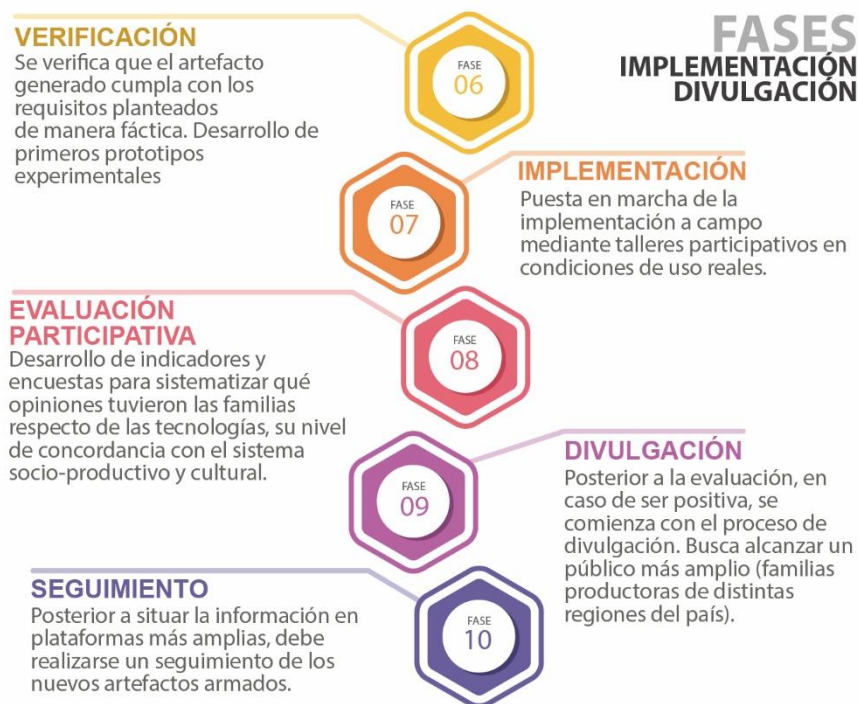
FASES
IMPLEMENTACIÓN
DIVULGACIÓN

VERIFICACIÓN
Se verifica que el artefacto generado cumpla con los requisitos planteados de manera fáctica. Desarrollo de primeros prototipos experimentales

FASE
06

FASE
07

IMPLEMENTACIÓN
Puesta en marcha de la implementación a campo mediante talleres participativos en condiciones de uso reales.

EVALUACIÓN PARTICIPATIVA
Desarrollo de indicadores y encuestas para sistematizar qué opiniones tuvieron las familias respecto de las tecnologías, su nivel de concordancia con el sistema socio-productivo y cultural.

FASE
08

FASE
09

DIVULGACIÓN
Posterior a la evaluación, en caso de ser positiva, se comienza con el proceso de divulgación. Busca alcanzar un público más amplio (familias productoras de distintas regiones del país).

SEGUIMIENTO
Posterior a situar la información en plataformas más amplias, debe realizarse un seguimiento de los nuevos artefactos armados.

FASE
10